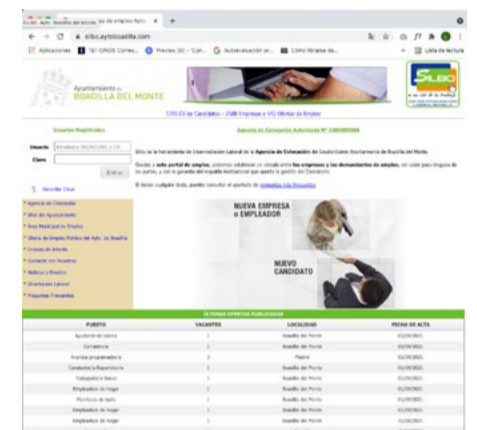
SILBO. Ayto. Boadilla del Monte | Portal de empleo Ayto. ×

← → C silbo.aytoboadilla.com

Aplicaciones | 1&1 IONOS Correo... | Preview SIC - "Con... | Autoevaluación pr... | Cómo librarse de... | Lista de lectura

Ayuntamiento de BOADILLA DEL MONTE

SILBO

1705 CV de Candidatos - 2588 Empresas y 141 Ofertas de Empleo

Usuarios Registrados

Agencia de Colocación Autorizada Nº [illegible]

Usuario

Clave

Entrar

Recordar Clave

Silbo es la herramienta de Intermediación Laboral de la Agencia de Colocación del Excelentísimo Ayuntamiento de Boadilla del Monte.

Gracias a este portal de empleo, podemos establecer un vínculo entre las empresas y los demandantes de empleo, sin coste para ninguna de las partes, y con la garantía del respaldo institucional que aporta la gestión del Consistorio.

Si tienes cualquier duda, puedes consultar el apartado de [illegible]

Agencia de Colocación

Web del Ayuntamiento

Área Municipal de Empleo

Oferta de Empleo Público del Ayto. de Boadilla

Enlaces de Interés

Contacto con Nosotros

Noticias y Eventos

Orientación Laboral

Preguntas Frecuentes

NUEVA EMPRESA o EMPLEADOR

NUEVO CANDIDATO

ÚLTIMAS OFERTAS PUBLICADAS

| PUESTO | VACANTES | LOCALIDAD | FECHA DE ALTA |
|---|---|---|---|
| Ayudante de cocina | 1 | Boadilla del Monte | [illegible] |
| Camarero/a | 1 | Boadilla del Monte | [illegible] |
| Analista programador/a | 1 | Madrid | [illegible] |
| Conductor/a Repartidor/a | 1 | Boadilla del Monte | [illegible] |
| Trabajador/a banco | 1 | Boadilla del Monte | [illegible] |
| Empleados de hogar | 1 | Boadilla del Monte | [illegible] |
| Monitor/a de baile | 1 | Boadilla del Monte | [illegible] |
| Empleadas de hogar | 1 | Boadilla del Monte | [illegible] |
| Empleadas de hogar | 1 | Boadilla del Monte | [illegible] |